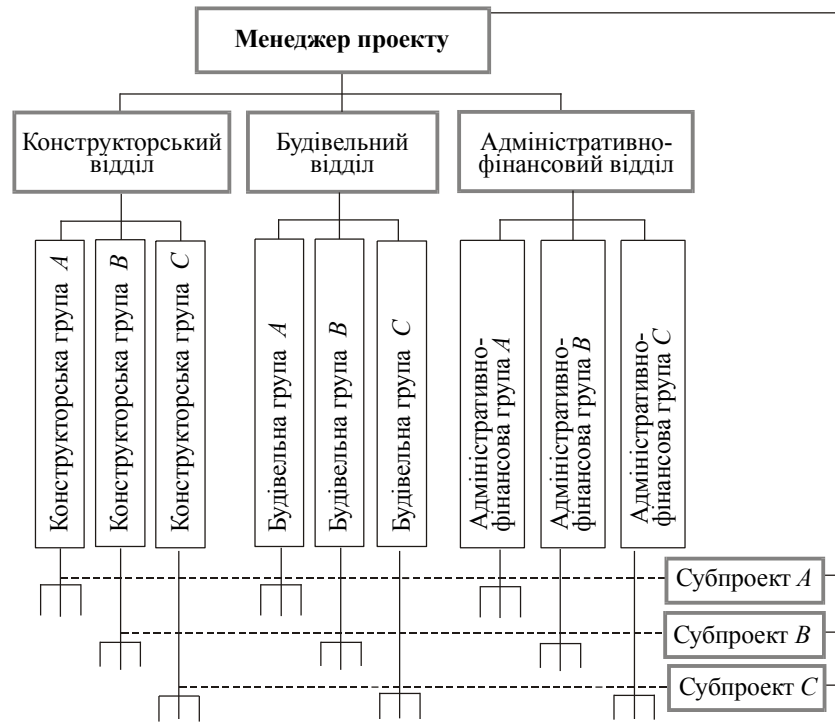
Менеджер проекту

Конструкторський відділ

Будівельний відділ

Адміністративно-фінансовий відділ

Конструкторська група $A$

Конструкторська група $B$

Конструкторська група $C$

Будівельна група $A$

Будівельна група $B$

Будівельна група $C$

Адміністративно-фінансова група $A$

Адміністративно-фінансова група $B$

Адміністративно-фінансова група $C$

Субпроект $A$

Субпроект $B$

Субпроект $C$